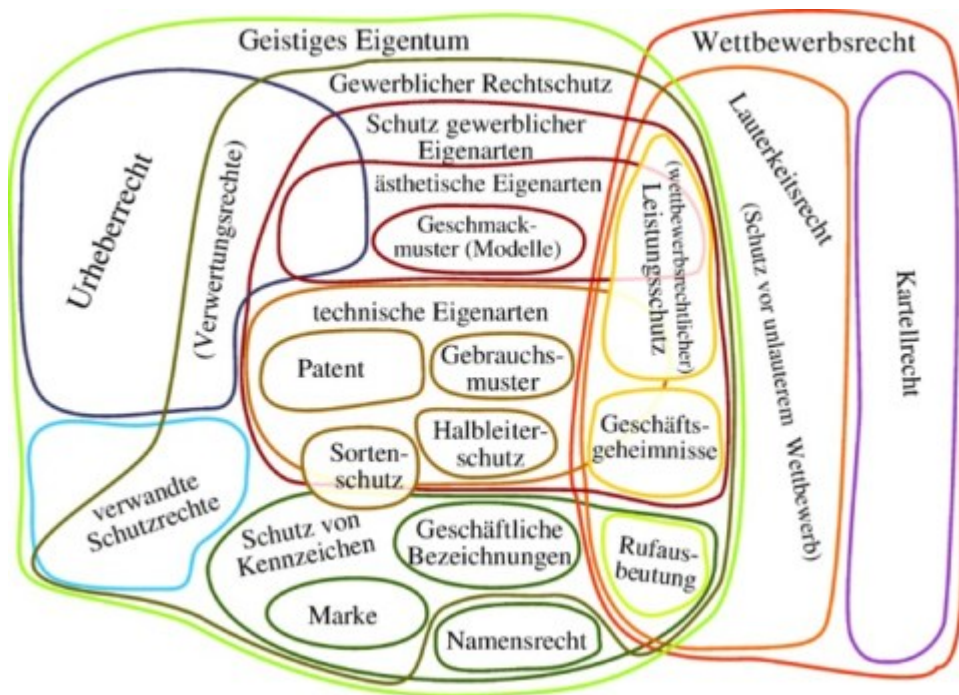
Geistiges Eigentum

Wettbewerbsrecht

Gewerblicher Rechtschutz

Urheberrecht

(Verwertungsrechte)

Schutz gewerblicher Eigenarten

ästhetische Eigenarten

Geschmackmuster (Modelle)

(wettbewerbsrechtlicher) Leistungsschutz

Lauterkeitsrecht

(Schutz vor unlauterem Wettbewerb)

Kartellrecht

technische Eigenarten

Patent

Gebrauchsmuster

Halbleiterschutz

Sortenschutz

Geschäftsgeheimnisse

verwandte Schutzrechte

Schutz von Kennzeichen

Geschäftliche Bezeichnungen

Rufausbeutung

Marke

Namensrecht